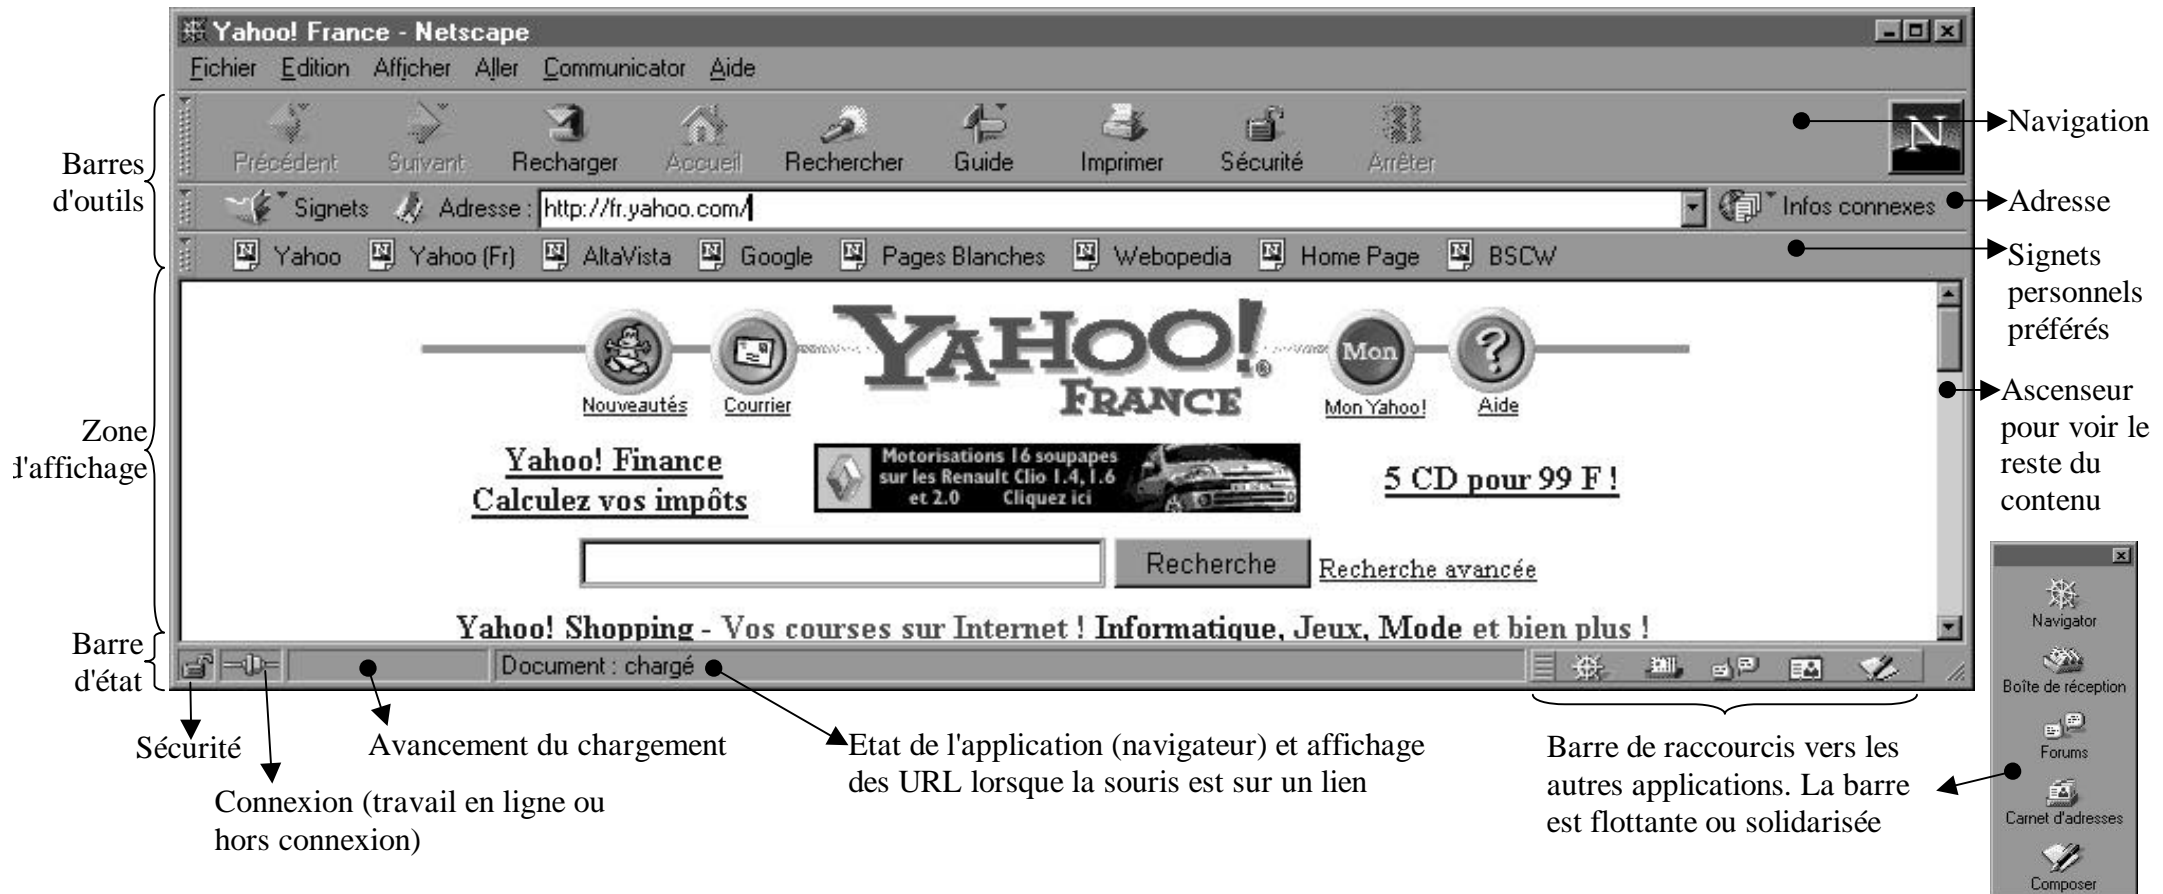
Yahoo! France - Netscape

Fichier Edition Afficher Aller Communicator Aide

Barres d'outils

Précédent Suivant Recharger Accueil Rechercher Guide Imprimer Sécurité Arrêter

Navigation

Signets Adresse : http://fr.yahoo.com/

Infos connexes

Adresse

Yahoo Yahoo (Fr) AltaVista Google Pages Blanches Webopedia Home Page BSCW

Signets personnels préférés

Zone d'affichage

Nouveautés Courrier YAHOO! FRANCE Mon Mon Yahoo! Aide

Ascenseur pour voir le reste du contenu

Yahoo! Finance
Calculez vos impôts

Motorisations 16 soupapes sur les Renault Clio 1.4, 1.6 et 2.0 Cliquez ici

5 CD pour 99 F !

Recherche Recherche avancée

Yahoo! Shopping - Vos courses sur Internet ! Informatique, Jeux, Mode et bien plus !

Barre d'état

Document : chargé

Navigator
Boîte de réception
Forums
Carnet d'adresses
Composer

Sécurité

Avancement du chargement

Connexion (travail en ligne ou hors connexion)

Etat de l'application (navigateur) et affichage des URL lorsque la souris est sur un lien

Barre de raccourcis vers les autres applications. La barre est flottante ou solidarisée